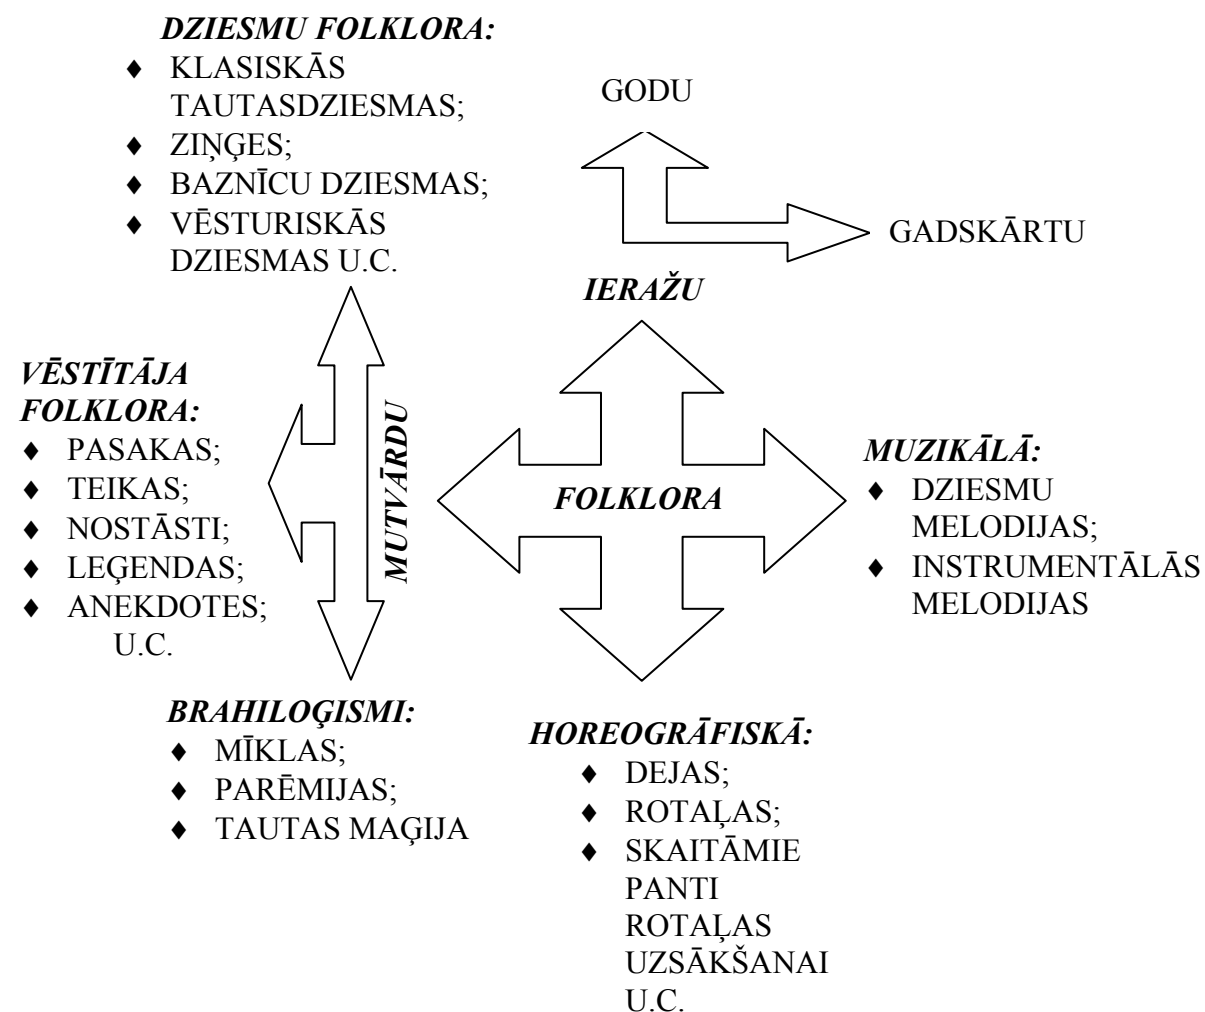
DZIESMU FOLKLORA:
♦ KLASISKĀS TAUTASDZIESMAS;
♦ ZIŅĢES;
♦ BAZNĪCU DZIESMAS;
♦ VĒSTURISKĀS DZIESMAS U.C.

GODU

GADSKĀRTU

IERAŽU

VĒSTĪTĀJA FOLKLORA:
♦ PASAKAS;
♦ TEIKAS;
♦ NOSTĀSTI;
♦ LEĢENDAS;
♦ ANEKDOTES; U.C.

MUTVĀRDU

FOLKLORA

MUZIKĀLĀ:
♦ DZIESMU MELODIJAS;
♦ INSTRUMENTĀLĀS MELODIJAS

BRAHILOĢISMI:
♦ MĪKLAS;
♦ PARĒMIJAS;
♦ TAUTAS MAĢIJA

HOREOGRĀFISKĀ:
♦ DEJAS;
♦ ROTAĻAS;
♦ SKAITĀMIE PANTI ROTAĻAS UZSĀKŠANAI U.C.